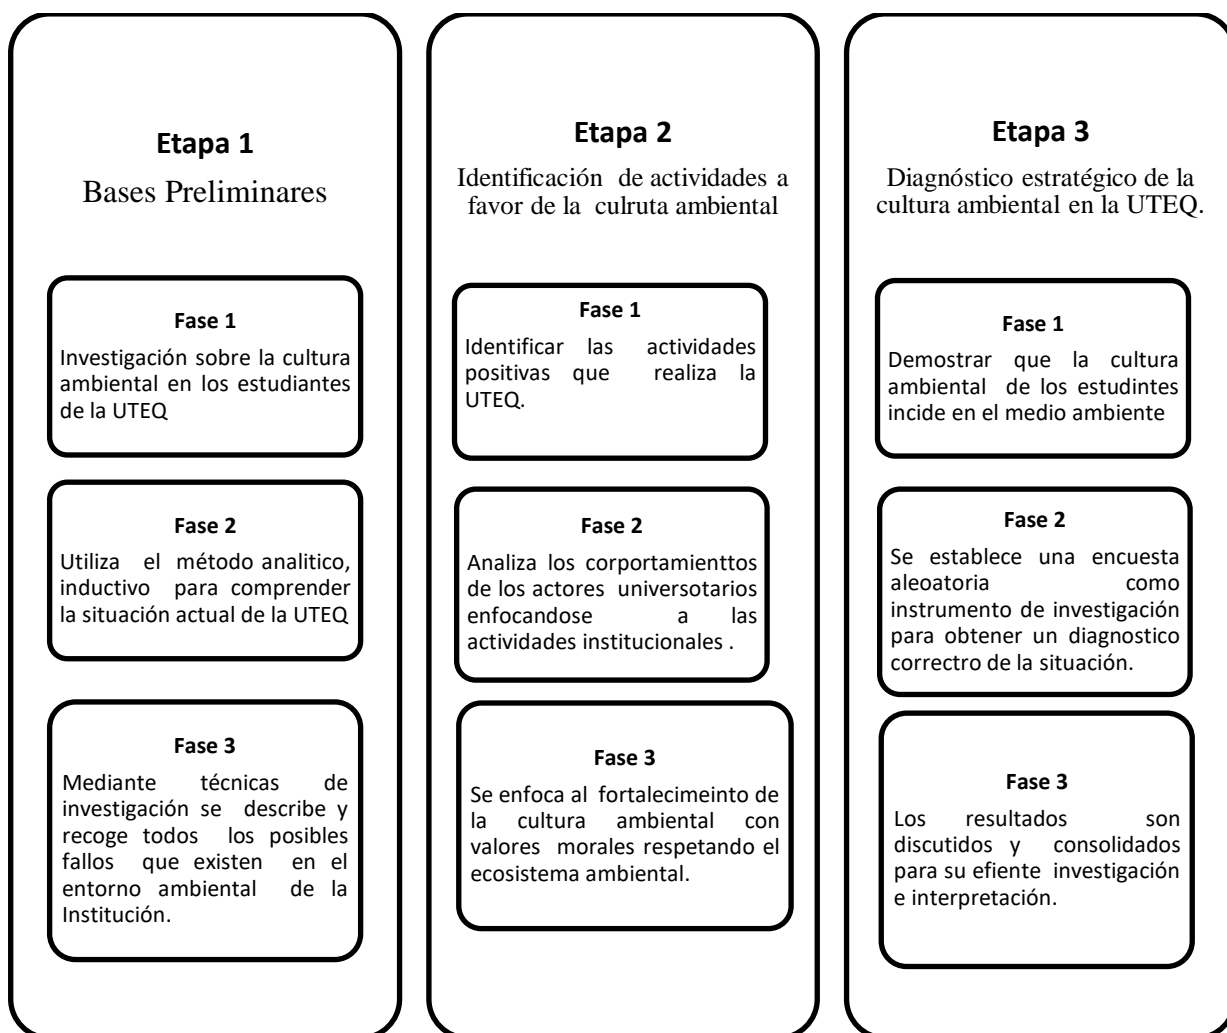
Etapa 1

Bases Preliminares

Fase 1

Investigación sobre la cultura ambiental en los estudiantes de la UTEQ

Fase 2

Utiliza el método analitico, inductivo para comprender la situación actual de la UTEQ

Fase 3

Mediante técnicas de investigación se describe y recoge todos los posibles fallos que existen en el entorno ambiental de la Institución.

Etapa 2

Identificación de actividades a favor de la culruta ambiental

Fase 1

Identificar las actividades positivas que realiza la UTEQ.

Fase 2

Analiza los corportamienttos de los actores universotarios enfocandose a las actividades institucionales .

Fase 3

Se enfoca al fortalecimeinto de la cultura ambiental con valores morales respetando el ecosistema ambiental.

Etapa 3

Diagnóstico estratégico de la cultura ambiental en la UTEQ.

Fase 1

Demostrar que la cultura ambiental de los estudintes incide en el medio ambiente

Fase 2

Se establece una encuesta aleoatoria como instrumento de investigación para obtener un diagnostico correctro de la situación.

Fase 3

Los resultados son discutidos y consolidados para su efiente investigación e interpretación.